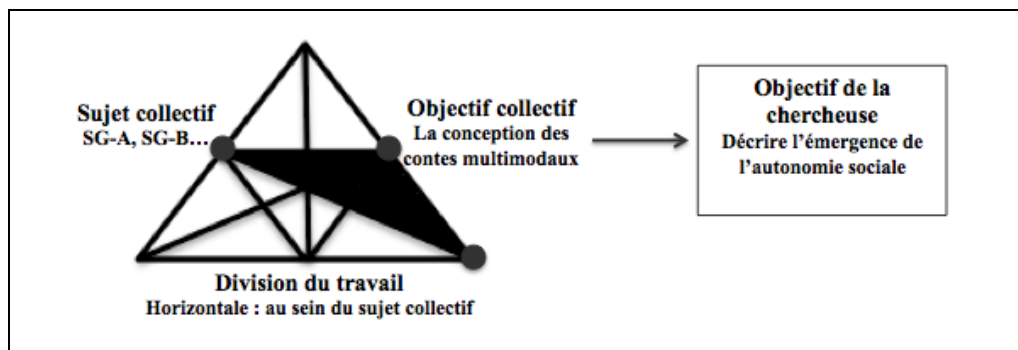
Sujet collectif
SG-A, SG-B…

Objectif collectif
La conception des contes multimodaux

Division du travail
Horizontale : au sein du sujet collectif

Objectif de la chercheuse
Décrire l'émergence de l'autonomie sociale